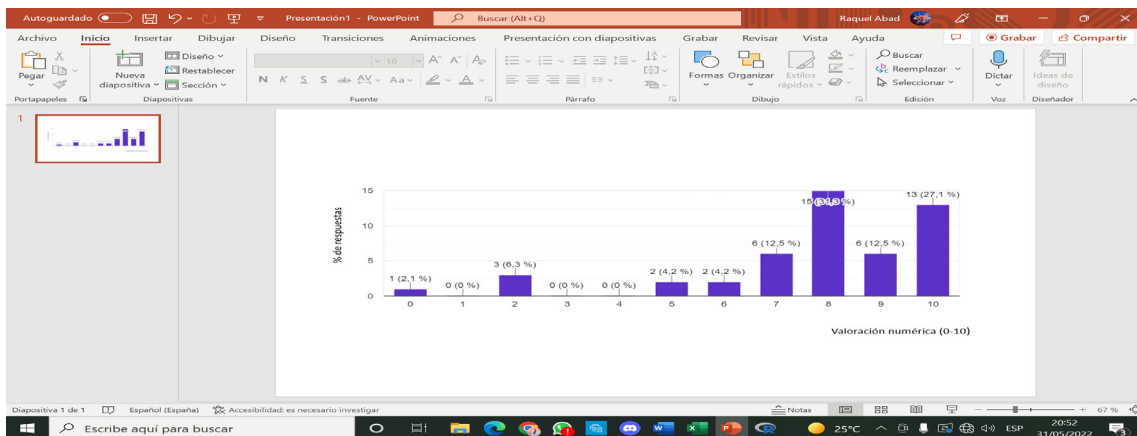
Autoguardado Presentación1 - PowerPoint Buscar (Alt+Q) Raquel Abad

Archivo Inicio Insertar Dibujar Diseño Transiciones Animaciones Presentación con diapositivas Grabar Revisar Vista Ayuda Grabar Compartir

Pegar Nueva diapositiva Diseño Restablecer Sección N K S S Aa Formas Organizar Estilos rápidos Buscar Reemplazar Seleccionar Dictar Ideas de diseño

Portapapeles Diapositivas Fuente Párrafo Dibujo Edición Voz Diseñador

1

15
10
5
0

% de respuestas

1 (2,1 %) 0 (0 %) 3 (6,3 %) 0 (0 %) 0 (0 %) 2 (4,2 %) 2 (4,2 %) 6 (12,5 %) 15 (31,3 %) 6 (12,5 %) 13 (27,1 %)

0 1 2 3 4 5 6 7 8 9 10

Valoración numérica (0-10)

Diapositiva 1 de 1 Español (España) Accesibilidad: es necesario investigar Notas 67 %

Escribe aquí para buscar 25°C ESP 20:52 31/05/2022